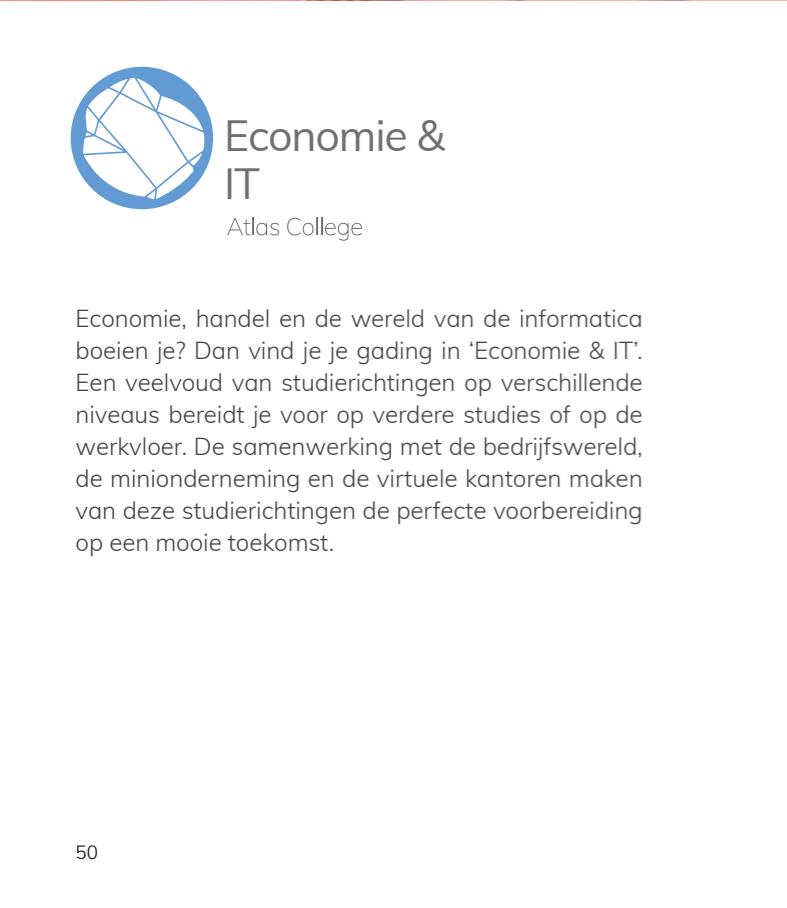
Economie & IT

Atlas College

Economie, handel en de wereld van de informatica boeien je? Dan vind je je gading in ‘Economie & IT’. Een veelvoud van studierichtingen op verschillende niveaus bereidt je voor op verdere studies of op de werkvloer. De samenwerking met de bedrijfswereld, de minionderneming en de virtuele kantoren maken van deze studierichtingen de perfecte voorbereiding op een mooie toekomst.

50